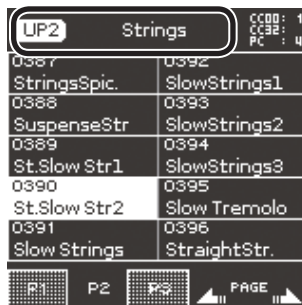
UP2 Strings

CC00: 1
CC32:
PC: 4

| | |
|---|---|
| 0387 StringsSpic. | 0392 SlowStrings1 |
| 0388 SuspenseStr | 0393 SlowStrings2 |
| 0389 St.Slow Str1 | 0394 SlowStrings3 |
| 0390 St.Slow Str2 | 0395 Slow Tremolo |
| 0391 Slow Strings | 0396 StraightStr. |

P1 P2 P3 PAGE